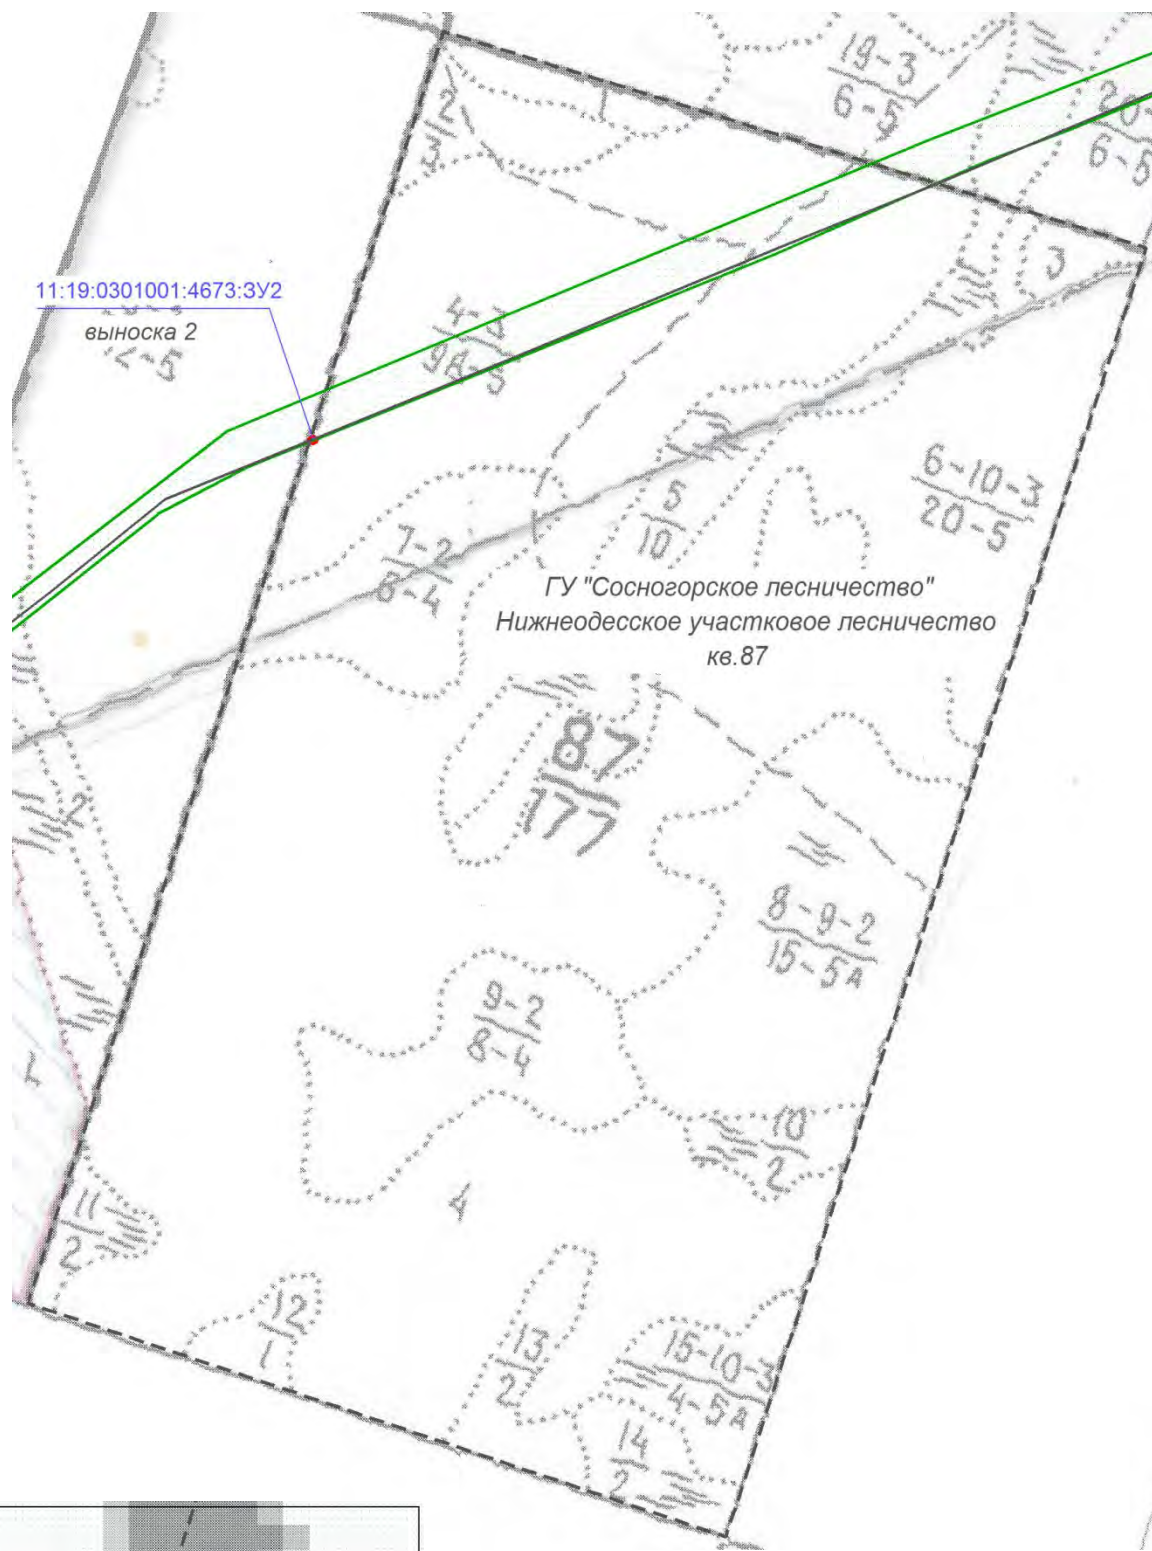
$\frac{19-3}{6-5}$

$\frac{20-}{6-5}$

1

$\frac{2}{3}$

3

11:19:0301001:4673:ЗУ2
выноска 2
2-5

$\frac{4-3}{9A-5}$

$\frac{6-10-3}{20-5}$

$\frac{5}{10}$

$\frac{7-2}{8-4}$

ГУ "Сосногорское лесничество"
Нижнеодесское участковое лесничество
кв.87

$\frac{87}{177}$

2

$\frac{8-9-2}{15-5A}$

$\frac{9-2}{8-4}$

$\frac{10}{2}$

4

$\frac{11}{2}$

$\frac{12}{1}$

$\frac{13}{2}$

$\frac{15-10-3}{4-5A}$

$\frac{14}{2}$